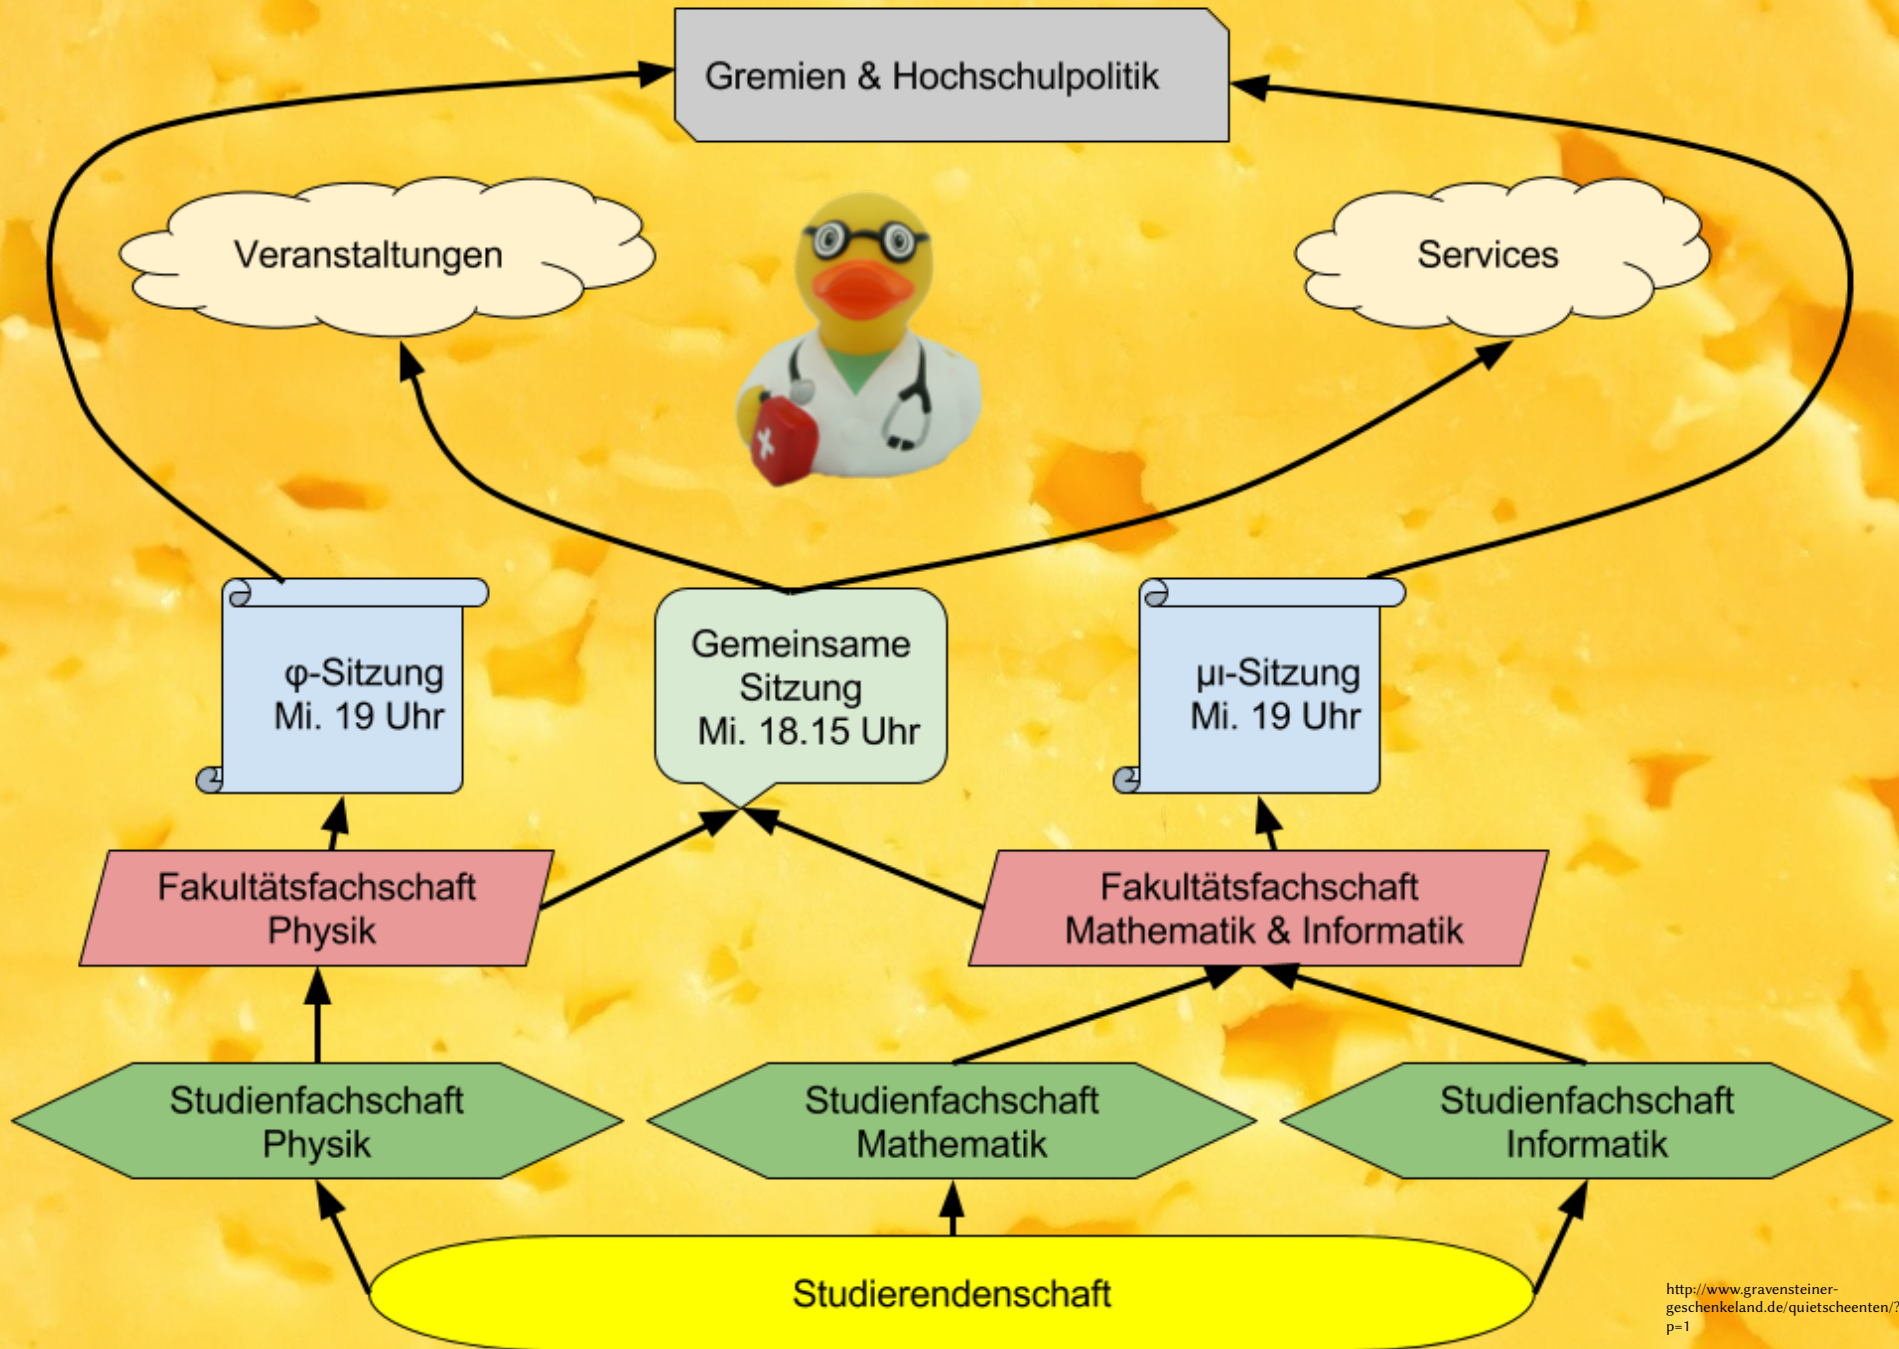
Gremien & Hochschulpolitik

Veranstaltungen

Services

φ-Sitzung
Mi. 19 Uhr

Gemeinsame Sitzung
Mi. 18.15 Uhr

μι-Sitzung
Mi. 19 Uhr

Fakultätsfachschaft Physik

Fakultätsfachschaft Mathematik & Informatik

Studienfachschaft Physik

Studienfachschaft Mathematik

Studienfachschaft Informatik

Studierendenschaft

http://www.gravensteiner-geschenkeland.de/quietscheenten/?p=1